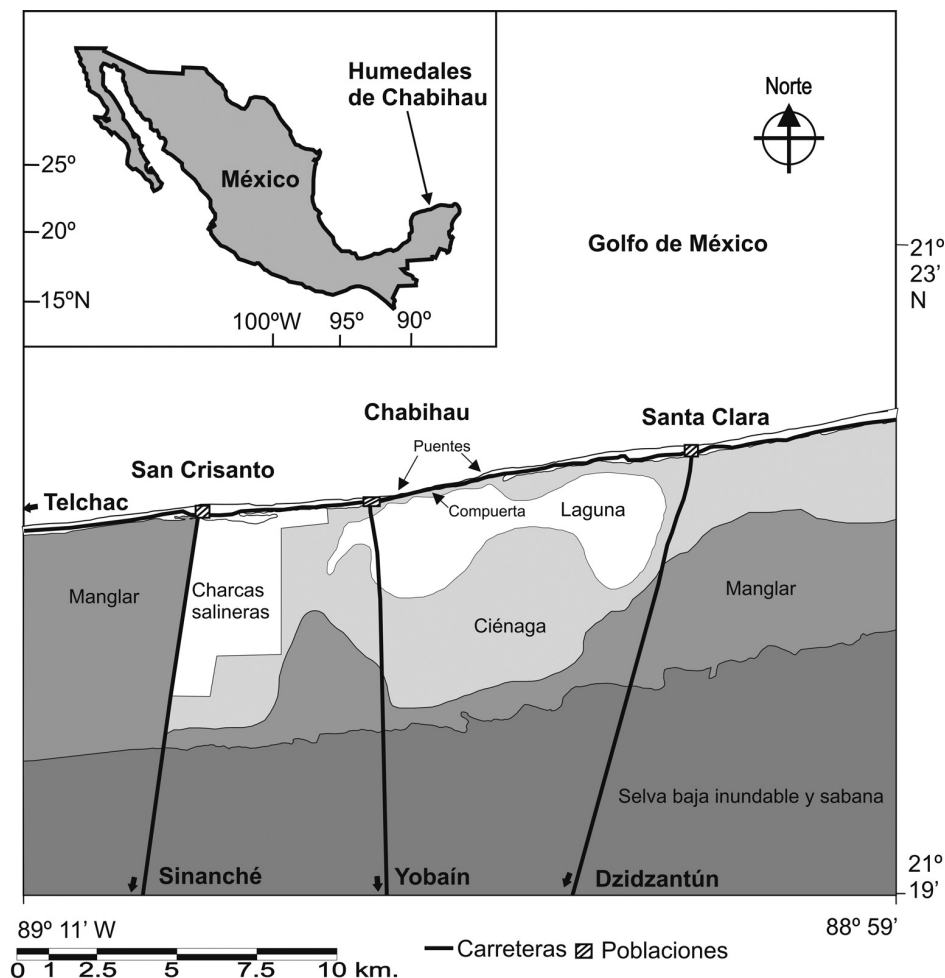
Humedales de Chabihau

Norte

25º
20º
15ºN

México

100ºW 95º 90º

Golfo de México

21º 23' N

Chabihau

Santa Clara

Puentes

San Crisanto

Telchac

Compuerta

Laguna

Manglar

Charcas salineras

Ciénaga

Manglar

Selva baja inundable y sabana

Sinanché

Yobaín

Dzidzantún

21º 19'

89º 11' W

88º 59'

Carreteras Poblaciones

0 1 2.5 5 7.5 10 km.